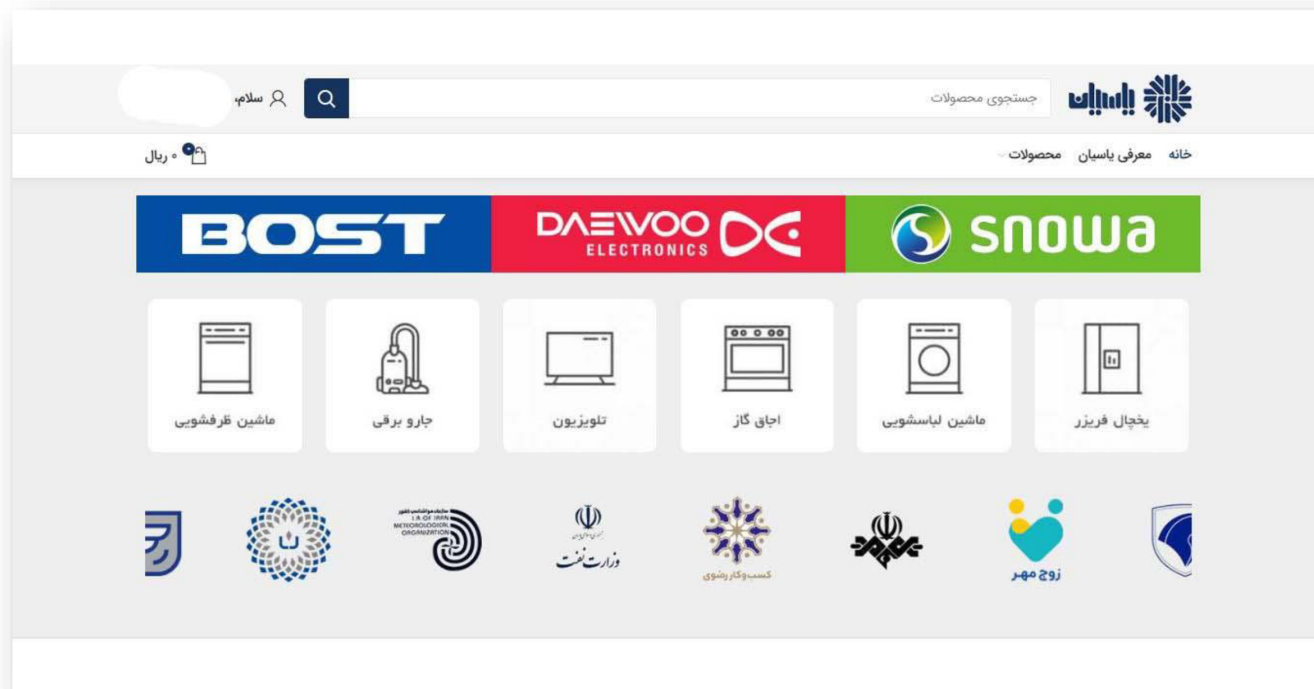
پاسیان

جستجوی محصولات

سلام،

خانه معرفی پاسیان محصولات

۰ ریال

BOST

DAEWOO ELECTRONICS

snowa

یخچال فریزر

ماشین لباسشویی

اجاق گاز

تلویزیون

جارو برقی

ماشین ظرفشویی

زوج مهر

کسب و کار رضوی

وزارت نفت

I.R. OF IRAN METEOROLOGICAL ORGANIZATION